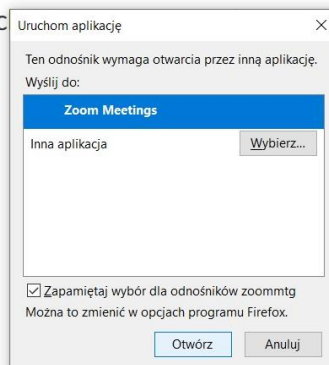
C Uruchom aplikację ×

Ten odnośnik wymaga otwarcia przez inną aplikację.

Wyślij do:

Zoom Meetings

Inna aplikacja Wybierz...

☑ Zapamiętaj wybór dla odnośników zoommtg

Można to zmienić w opcjach programu Firefox.

Otwórz Anuluj